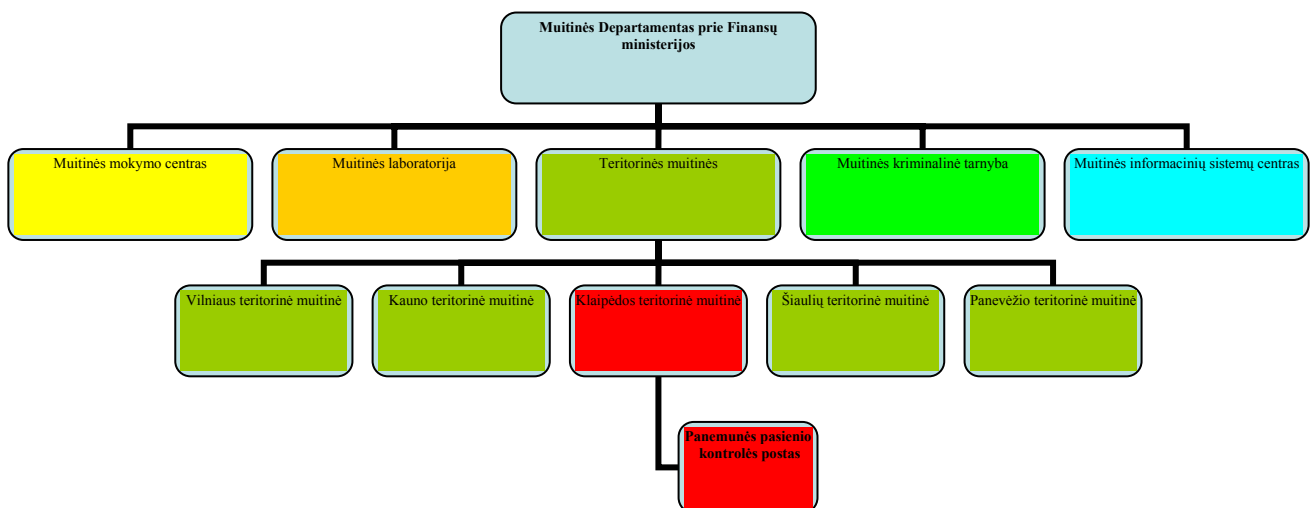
Muitinės Departamentas prie Finansų ministerijos

Muitinės mokymo centras

Muitinės laboratorija

Teritorinės muitinės

Muitinės kriminalinė tarnyba

Muitinės informacinių sistemų centras

Vilniaus teritorinė muitinė

Kauno teritorinė muitinė

Klaipėdos teritorinė muitinė

Šiaulių teritorinė muitinė

Panevėžio teritorinė muitinė

Panemunės pasienio kontrolės postas